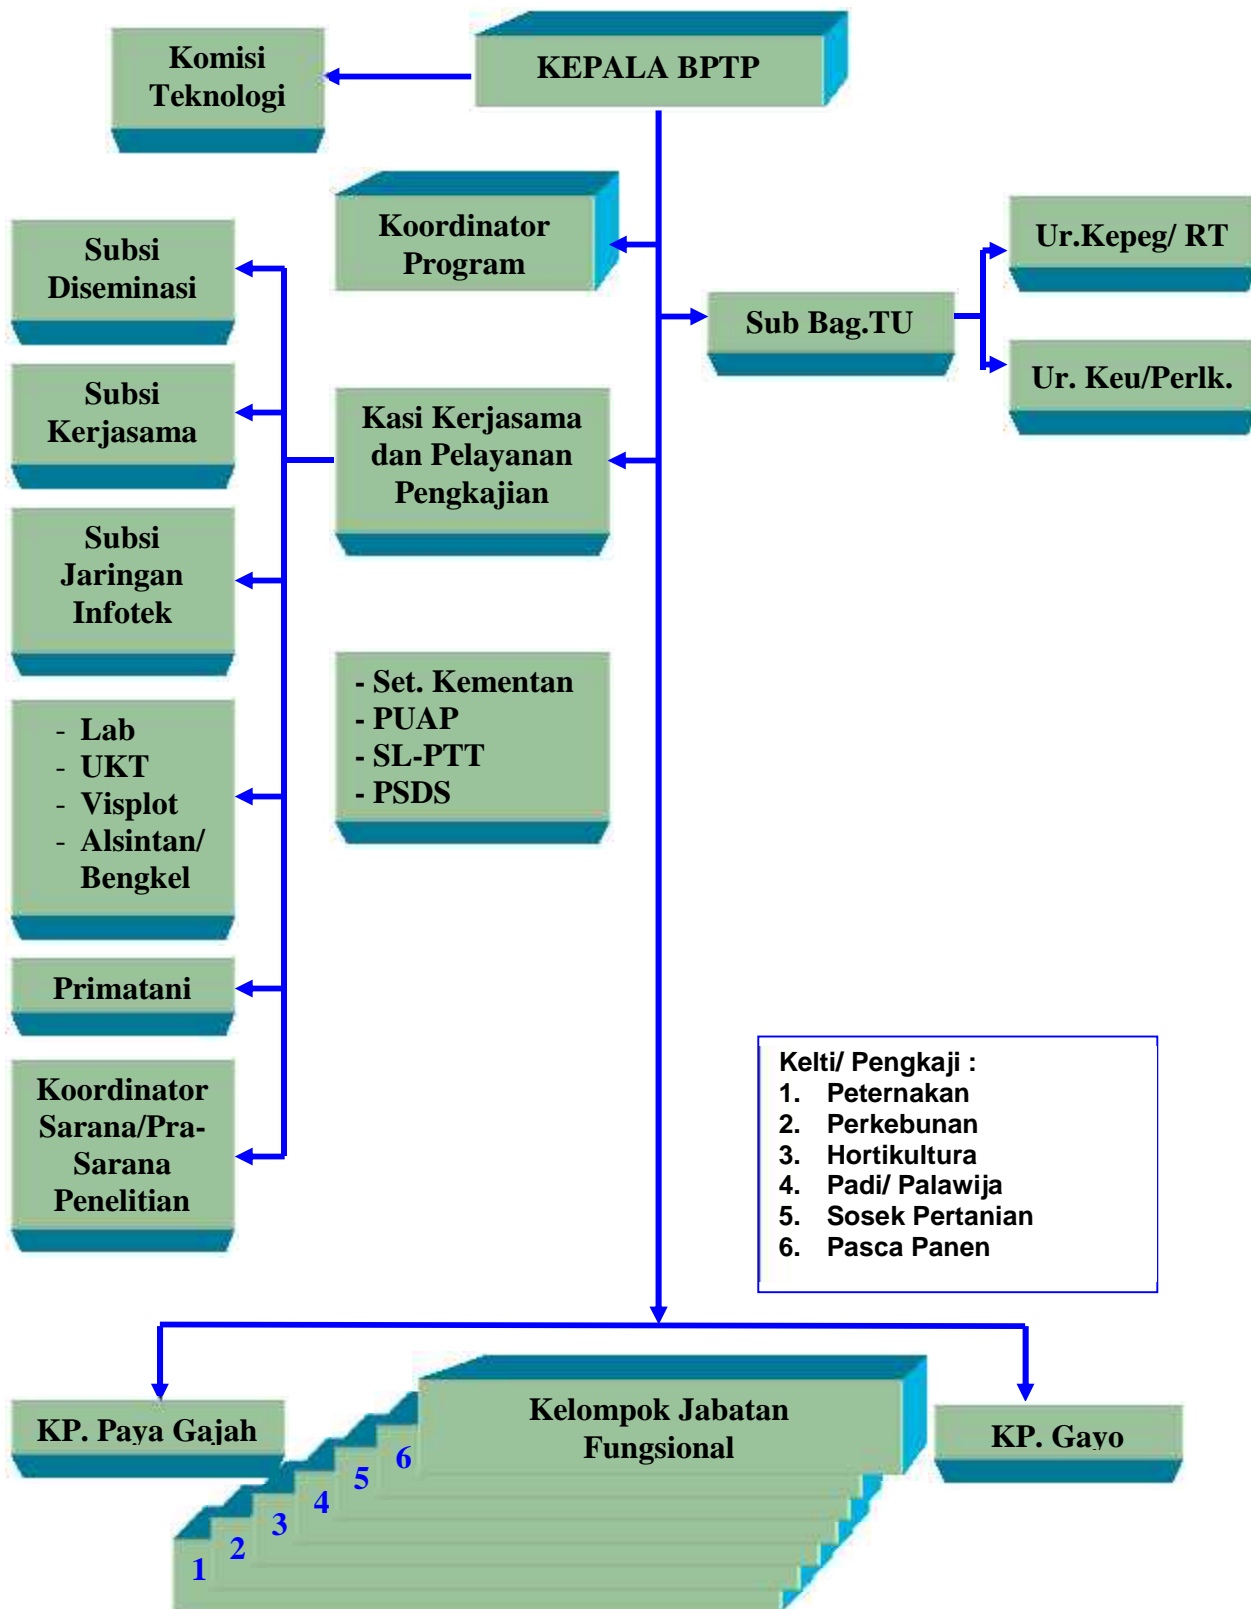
KEPALA BPTP

Komisi Teknologi

Koordinator Program

Sub Bag.TU

Ur.Kepeg/ RT

Ur. Keu/Perlk.

Subsi Diseminasi

Subsi Kerjasama

Kasi Kerjasama dan Pelayanan Pengkajian

Subsi Jaringan Infotek

- Set. Kementan
- PUAP
- SL-PTT
- PSDS

- Lab
- UKT
- Visplot
- Alsintan/ Bengkel

Primatani

Koordinator Sarana/Pra-Sarana Penelitian

Kelti/ Pengkaji :
1. Peternakan
2. Perkebunan
3. Hortikultura
4. Padi/ Palawija
5. Sosek Pertanian
6. Pasca Panen

KP. Paya Gajah

Kelompok Jabatan Fungsional

KP. Gayo

6
5
4
3
2
1